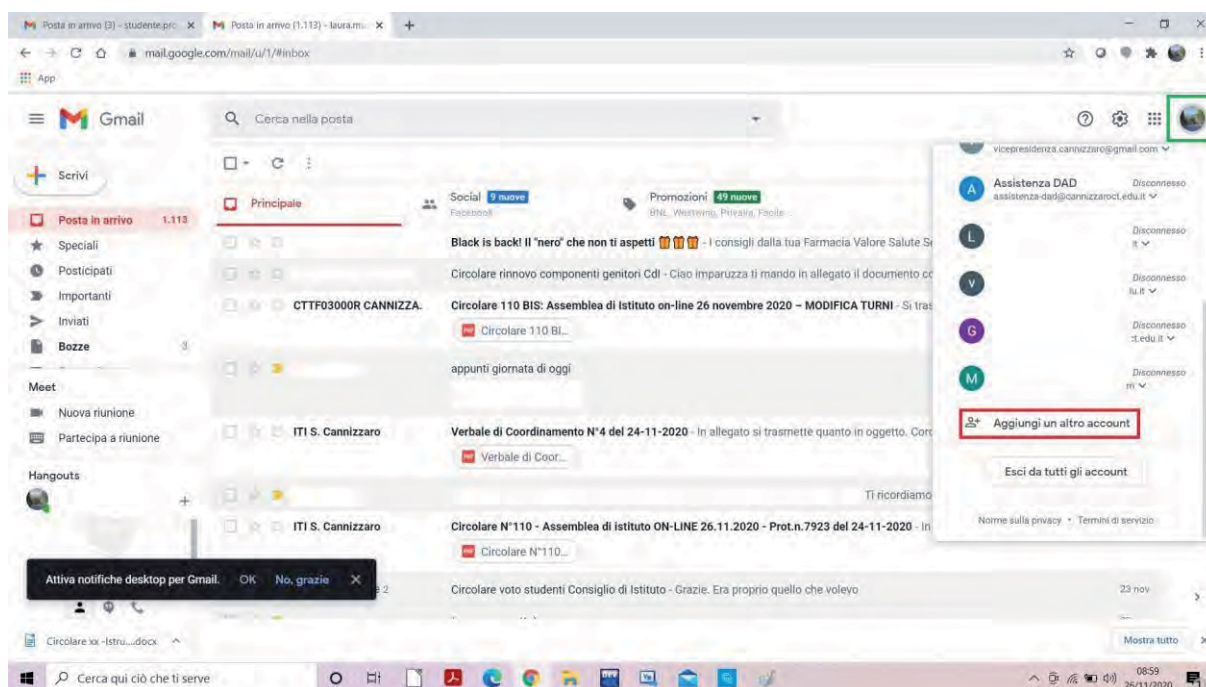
Posta in arrivo (3) - studente.pro × Posta in arrivo (1.113) - laura.m × +

mail.google.com/mail/u/1/#inbox

App

Gmail

Cerca nella posta

Scrivi

Posta in arrivo 1.113
Speciali
Posticipati
Importanti
Inviati
Bozze 3

Meet
Nuova riunione
Partecipa a riunione

Hangouts

Principale

Social 9 nuove
Facebook

Promozioni 49 nuove
BNL, Westwing, Privalia, Foodie

Black is back! Il "nero" che non ti aspetti - I consigli dalla tua Farmacia Valore Salute Se

Circolare rinnovo componenti genitori CdI - Ciao imparuzza ti mando in allegato il documento co

CTTF03000R CANNIZZA. Circolare 110 BIS: Assemblea di Istituto on-line 26 novembre 2020 – MODIFICA TURNI - Si tras
Circolare 110 BI...

appunti giornata di oggi

ITI S. Cannizzaro Verbale di Coordinamento N°4 del 24-11-2020 - In allegato si trasmette quanto in oggetto. Cor
Verbale di Coor...

Ti ricordiamo

ITI S. Cannizzaro Circolare N°110 - Assemblea di istituto ON-LINE 26.11.2020 - Prot.n.7923 del 24-11-2020 - In
Circolare N°110...

Attiva notifiche desktop per Gmail. OK No, grazie ×

Circolare voto studenti Consiglio di Istituto - Grazie. Era proprio quello che volevo 23 nov

vicepresidenza.cannizzaro@gmail.com

Assistenza DAD Disconnesso
assistenza-dad@cannizzaroct.edu.it

Disconnesso
it

Disconnesso
lu.it

Disconnesso
:t.edu.it

Disconnesso
m

Aggiungi un altro account

Esci da tutti gli account

Norme sulla privacy • Termini di servizio

Circolare xx -Istru....docx

Mostra tutto

Cerca qui ciò che ti serve

08:59
26/11/2020